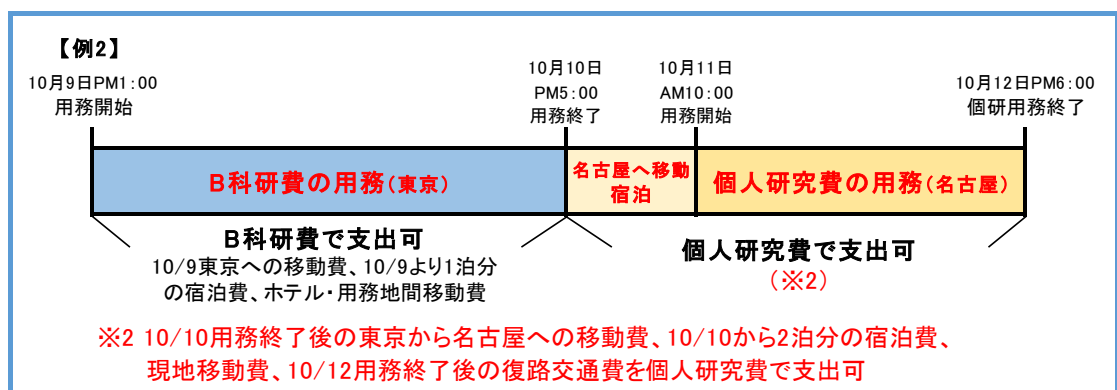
【例2】

10月9日PM1:00
用務開始

10月10日
PM5:00
用務終了

10月11日
AM10:00
用務開始

10月12日PM6:00
個研用務終了

B科研費の用務(東京)

名古屋へ移動
宿泊

個人研究費の用務(名古屋)

B科研費で支出可
10/9東京への移動費、10/9より1泊分の宿泊費、ホテル・用務地間移動費

個人研究費で支出可
(※2)

※2 10/10用務終了後の東京から名古屋への移動費、10/10から2泊分の宿泊費、現地移動費、10/12用務終了後の復路交通費を個人研究費で支出可